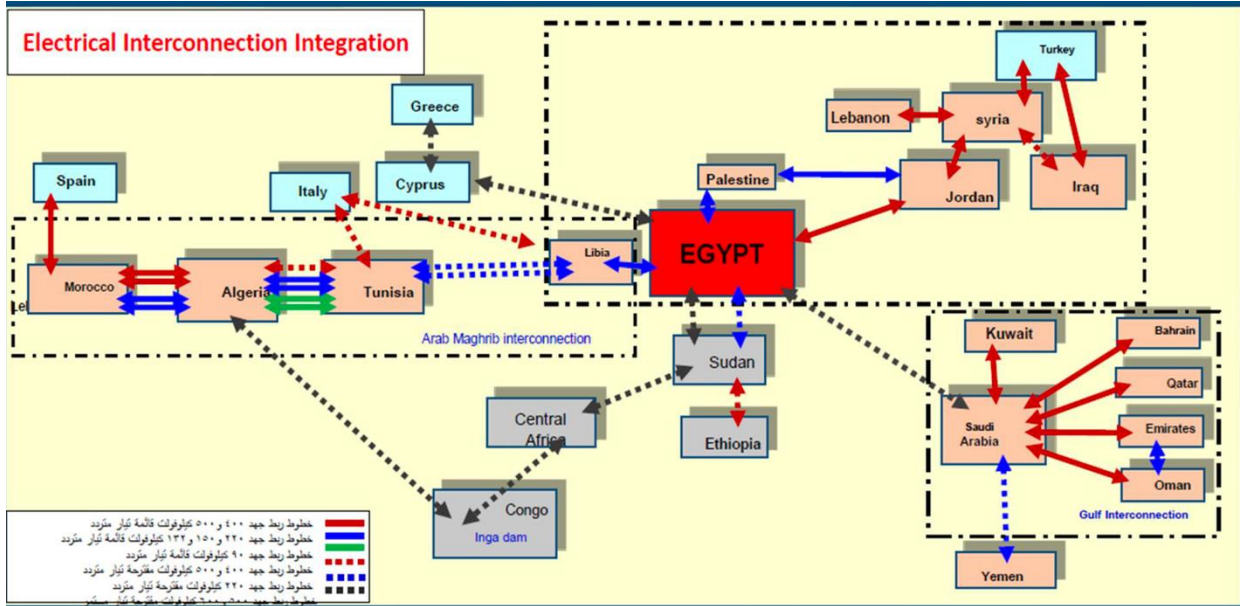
Electrical Interconnection Integration

Greece

Turkey

Lebanon

syria

Spain

Italy

Cyprus

Palestine

Jordan

Iraq

Libia

EGYPT

Morocco

Algeria

Tunisia

Le

Arab Maghrib interconnection

Sudan

Kuwait

Bahrain

Qatar

Central Africa

Saudi Arabia

Emirates

Ethiopia

Oman

Congo

Inga dam

Gulf Interconnection

Yemen

خطوط ربط جهد ٤٠٠ و ٥٠٠ كيلوفولت قائمة تيار متردد
خطوط ربط جهد ٢٢٠ و ١٥٠ و ١٣٢ كيلوفولت قائمة تيار متردد
خطوط ربط جهد ٩٠ كيلوفولت قائمة تيار متردد
خطوط ربط جهد ٤٠٠ و ٥٠٠ كيلوفولت مقترحة تيار متردد
خطوط ربط جهد ٢٢٠ كيلوفولت مقترحة تيار متردد
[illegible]